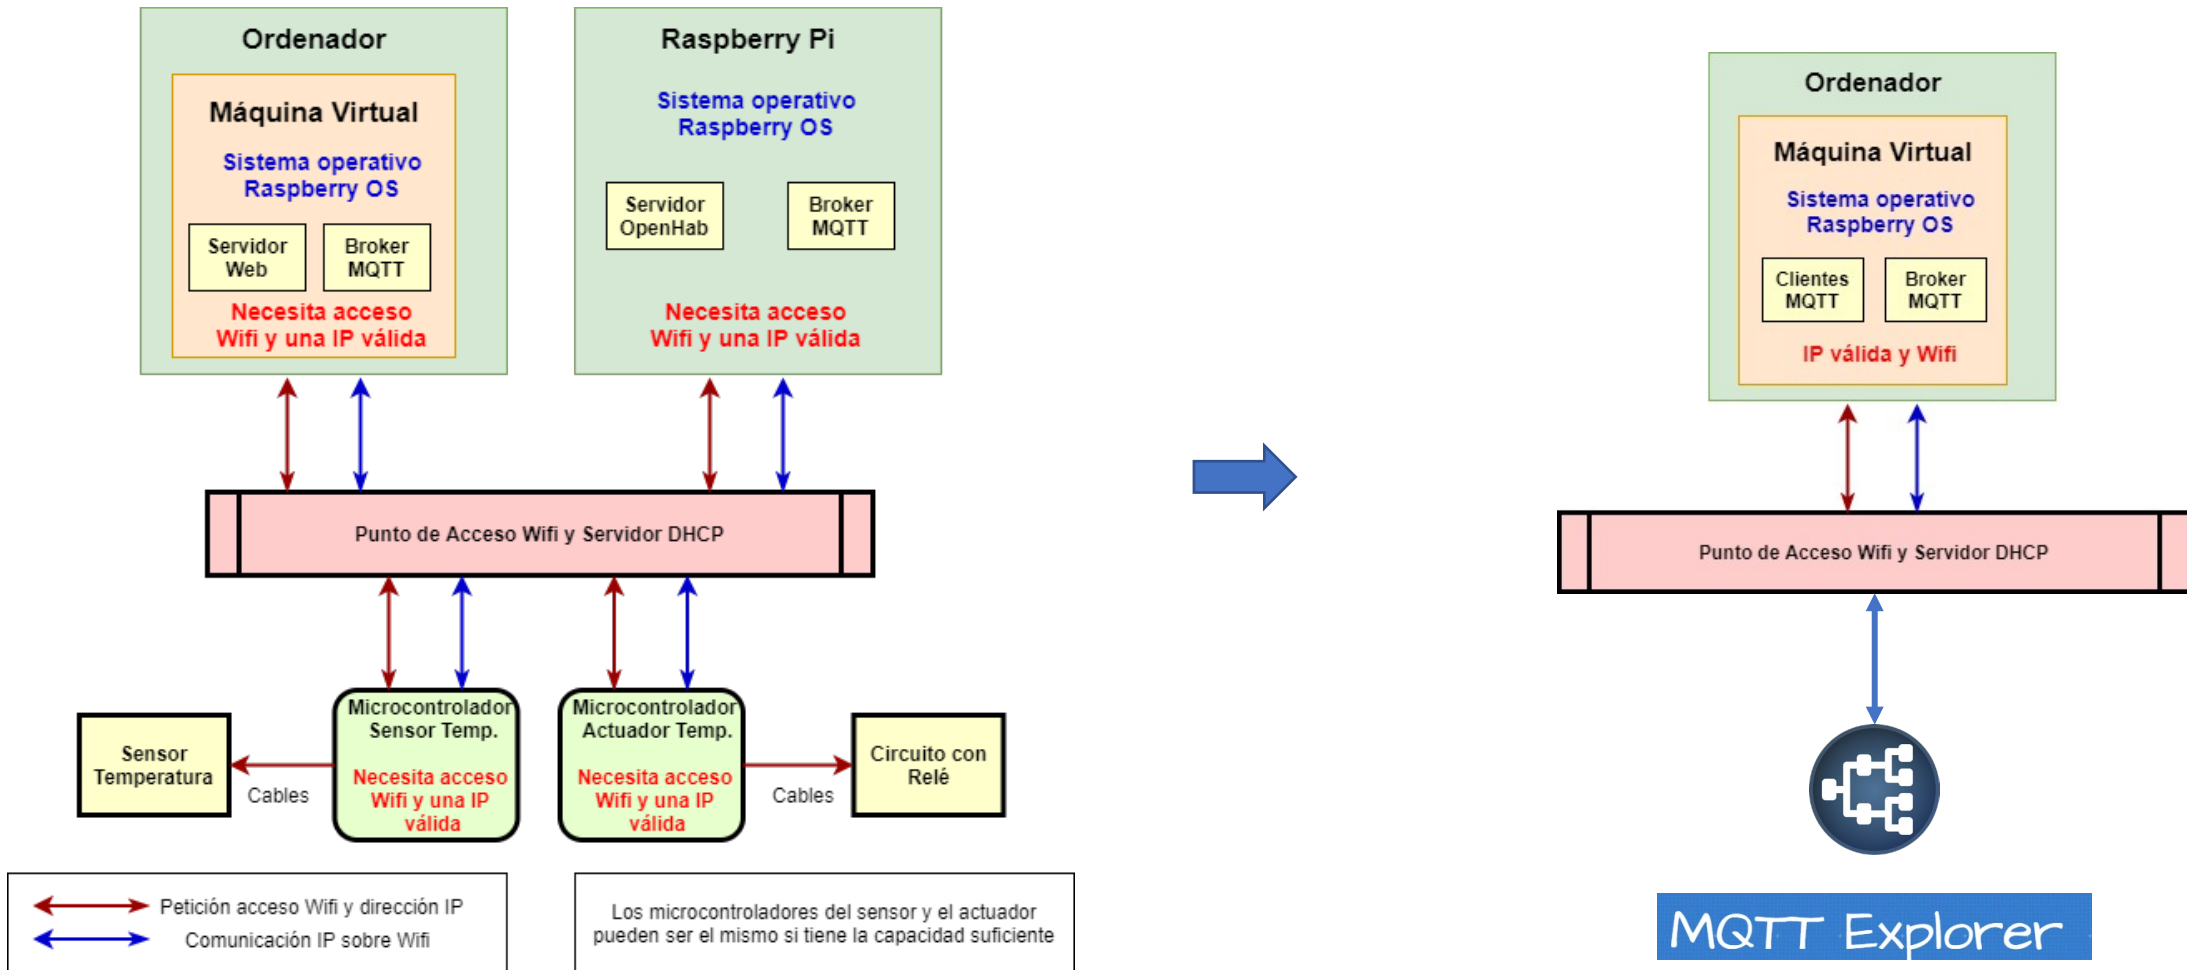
Ordenador

Máquina Virtual

Sistema operativo Raspberry OS

Servidor Web

Broker MQTT

Necesita acceso Wifi y una IP válida

Raspberry Pi

Sistema operativo Raspberry OS

Servidor OpenHab

Broker MQTT

Necesita acceso Wifi y una IP válida

Punto de Acceso Wifi y Servidor DHCP

Sensor Temperatura

Cables

Microcontrolador Sensor Temp.

Necesita acceso Wifi y una IP válida

Microcontrolador Actuador Temp.

Necesita acceso Wifi y una IP válida

Cables

Circuito con Relé

Petición acceso Wifi y dirección IP

Comunicación IP sobre Wifi

Los microcontroladores del sensor y el actuador pueden ser el mismo si tiene la capacidad suficiente

Ordenador

Máquina Virtual

Sistema operativo Raspberry OS

Clientes MQTT

Broker MQTT

IP válida y Wifi

Punto de Acceso Wifi y Servidor DHCP

MQTT Explorer